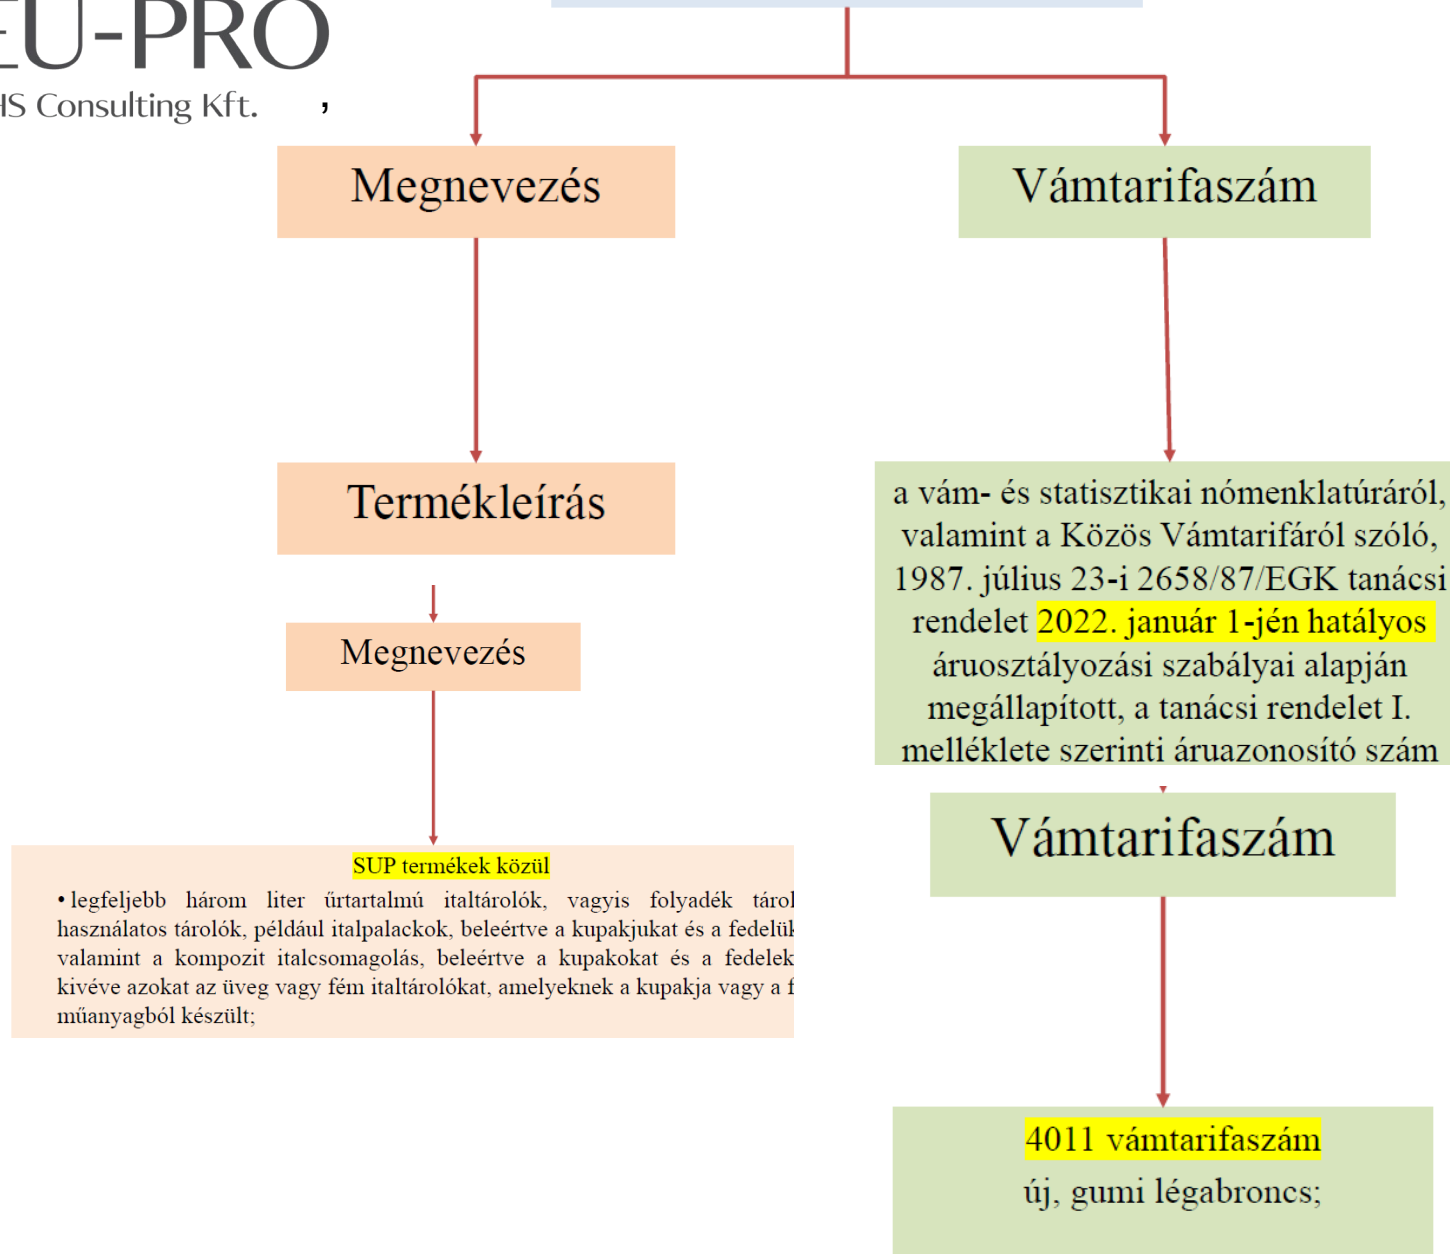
EU-PRO
HS Consulting Kft. ,

Megnevezés

Vámtarifaszám

Termékleírás

a vám- és statisztikai nómenklatúráról, valamint a Közös Vámtarifáról szóló, 1987. július 23-i 2658/87/EGK tanácsi rendelet 2022. január 1-jén hatályos áruosztályozási szabályai alapján megállapított, a tanácsi rendelet I. melléklete szerinti áruazonosító szám

Megnevezés

Vámtarifaszám

SUP termékek közül

• legfeljebb három liter űrtartalmú italtárolók, vagyis folyadék tárol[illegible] használatos tárolók, például italpalackok, beleértve a kupakjukat és a fedelük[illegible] valamint a kompozit italcsomagolás, beleértve a kupakokat és a fedelek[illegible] kivéve azokat az üveg vagy fém italtárolókat, amelyeknek a kupakja vagy a f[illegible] műanyagból készült;

4011 vámtarifaszám
új, gumi légabroncs;